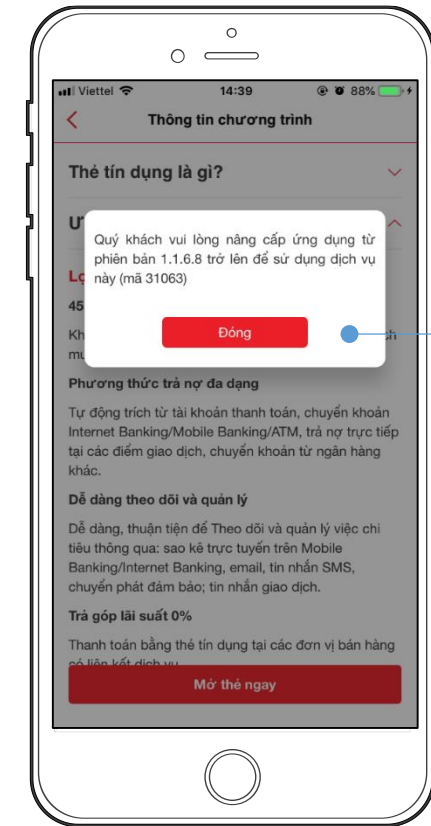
Viettel 14:39 88%

Thông tin chương trình

Thẻ tín dụng là gì?

Ư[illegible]

Lợ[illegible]

45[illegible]

Kh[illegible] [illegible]h mu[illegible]

Quý khách vui lòng nâng cấp ứng dụng từ phiên bản 1.1.6.8 trở lên để sử dụng dịch vụ này (mã 31063)

Đóng

Phương thức trả nợ đa dạng

Tự động trích từ tài khoản thanh toán, chuyển khoản Internet Banking/Mobile Banking/ATM, trả nợ trực tiếp tại các điểm giao dịch, chuyển khoản từ ngân hàng khác.

Dễ dàng theo dõi và quản lý

Dễ dàng, thuận tiện để Theo dõi và quản lý việc chi tiêu thông qua: sao kê trực tuyến trên Mobile Banking/Internet Banking, email, tin nhắn SMS, chuyển phát đảm bảo; tin nhắn giao dịch.

Trả góp lãi suất 0%

Thanh toán bằng thẻ tín dụng tại các đơn vị bán hàng có liên kết dịch vụ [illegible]

Mở thẻ ngay